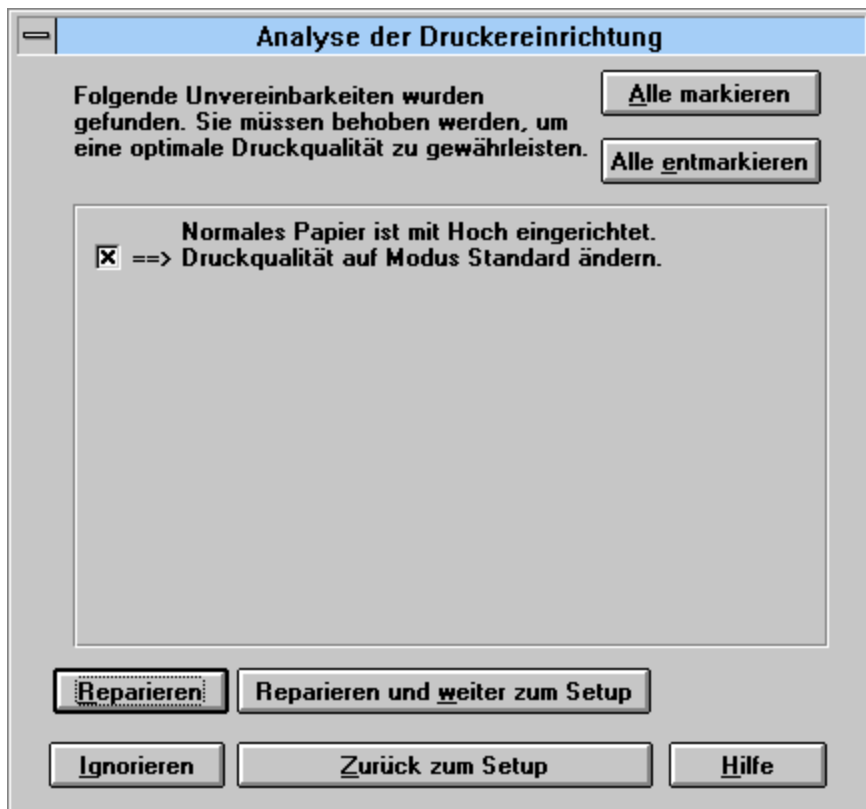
Analyse der Druckereinrichtung

Folgende Unvereinbarkeiten wurden gefunden. Sie müssen behoben werden, um eine optimale Druckqualität zu gewährleisten.

Alle markieren

Alle entmarkieren

Normales Papier ist mit Hoch eingerichtet.
☒ ==> Druckqualität auf Modus Standard ändern.

Reparieren

Reparieren und weiter zum Setup

Ignorieren

Zurück zum Setup

Hilfe